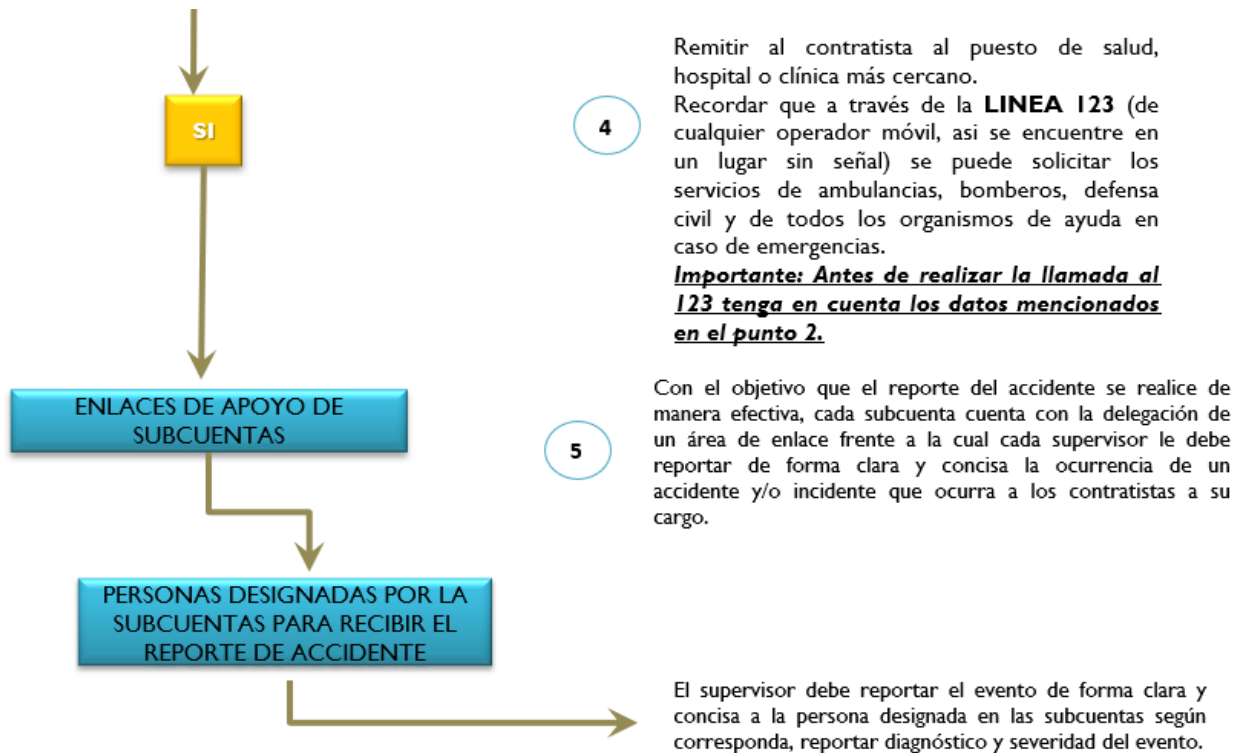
SI

4

Remitir al contratista al puesto de salud, hospital o clínica más cercano.
Recordar que a través de la **LINEA 123** (de cualquier operador móvil, asi se encuentre en un lugar sin señal) se puede solicitar los servicios de ambulancias, bomberos, defensa civil y de todos los organismos de ayuda en caso de emergencias.
***Importante: Antes de realizar la llamada al 123 tenga en cuenta los datos mencionados en el punto 2.***

ENLACES DE APOYO DE SUBCUENTAS

5

Con el objetivo que el reporte del accidente se realice de manera efectiva, cada subcuenta cuenta con la delegación de un área de enlace frente a la cual cada supervisor le debe reportar de forma clara y concisa la ocurrencia de un accidente y/o incidente que ocurra a los contratistas a su cargo.

PERSONAS DESIGNADAS POR LA SUBCUENTAS PARA RECIBIR EL REPORTE DE ACCIDENTE

El supervisor debe reportar el evento de forma clara y concisa a la persona designada en las subcuentas según corresponda, reportar diagnóstico y severidad del evento.